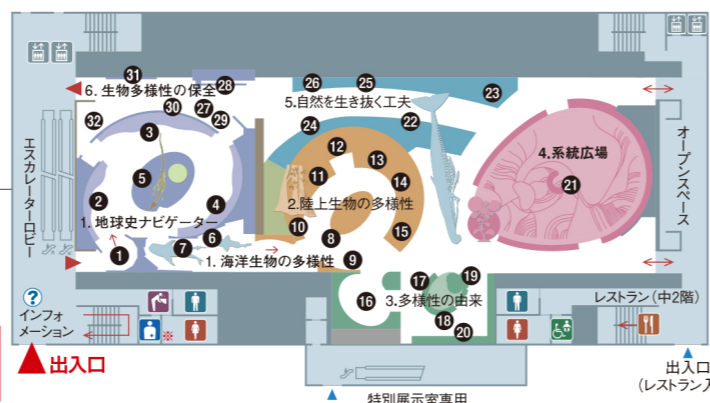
6. 生物多様性の保全
31
28
30
27
29
32
3
5
2
1. 地球史ナビゲーター
4
6
7
1
26
25
5.自然を生き抜く工夫
24
22
23
12
13
11
14
2.陸上生物の多様性
10
8
15
1. 海洋生物の多様性
9
4.系統広場
21
17
19
16
3.多様性の由来
18
20
エスカレーターロビー
オープンスペース
インフォメーション
出入口
レストラン（中2階）
出入口
（レストラン入
特別展示室専用